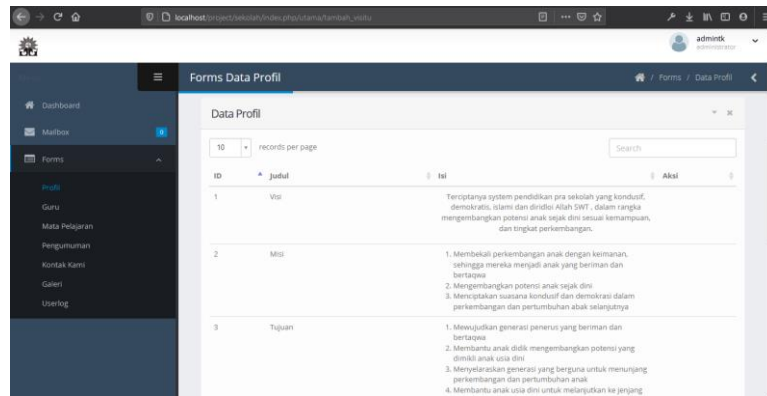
localhost/project/sekolah/index.php/utama/tambah_visidu

admintk
administrator

Menu

Dashboard
Mailbox
Forms
Profil
Guru
Mata Pelajaran
Pengumuman
Kontak Kami
Galeri
Userlog

Forms Data Profil

Forms / Data Profil

Data Profil

10 records per page

Search

| ID | Judul | Isi | Aksi |
|---|---|---|---|
| 1 | Visi | Terciptanya system pendidikan pra sekolah yang kondusif, demokratis, islami dan diridloi Allah SWT , dalam rangka mengembangkan potensi anak sejak dini sesuai kemampuan, dan tingkat perkembangan. | |
| 2 | Misi | 1. Membekali perkembangan anak dengan keimanan, sehingga mereka menjadi anak yang beriman dan bertaqwa 2. Mengembangkan potensi anak sejak dini 3. Menciptakan suasana kondusif dan demokrasi dalam perkembangan dan pertumbuhan abak selanjutnya | |
| 3 | Tujuan | 1. Mewujudkan generasi penerus yang beriman dan bertaqwa 2. Membantu anak didik mengembangkan potensi yang dimikili anak usia dini 3. Menyelaraskan generasi yang berguna untuk menunjang perkembangan dan pertumbuhan anak 4. Membantu anak usia dini untuk melanjutkan ke jenjang | |